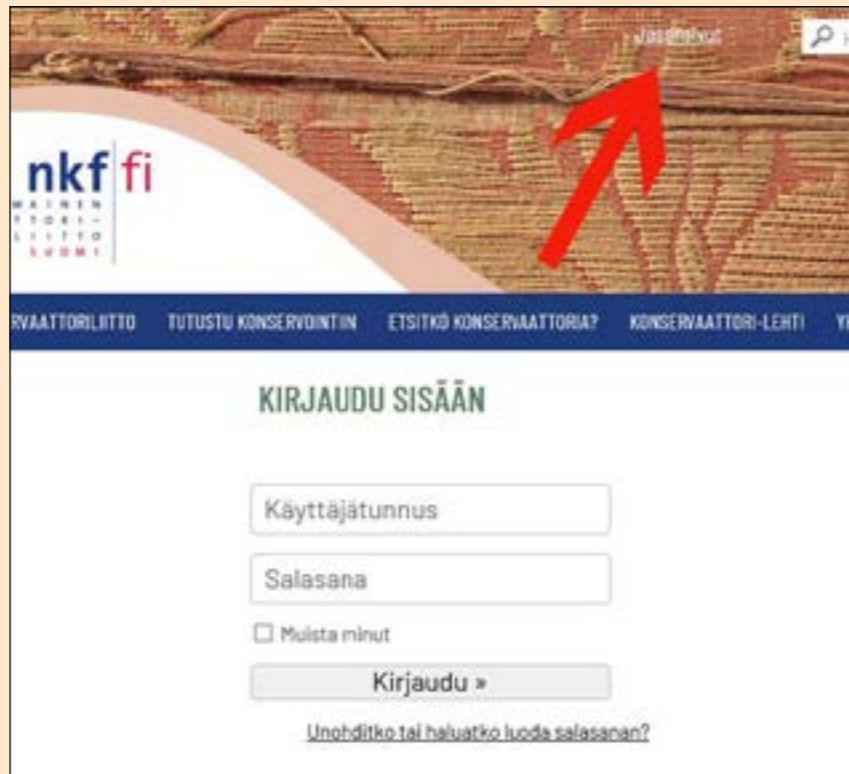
Jäsenille

nkf fi
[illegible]AINEN
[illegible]TTORI-
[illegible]LIITTO
SUOMI

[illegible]RVAATTORILIITTO TUTUSTU KONSERVOINTIIN ETSITKÖ KONSERVAATTORIA? KONSERVAATTORI-LEHTI Y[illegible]

KIRJAUDU SISÄÄN

Käyttäjätunnus

Salasana

Muista minut

Kirjaudu »

Unohditko tai haluatko luoda salasanan?